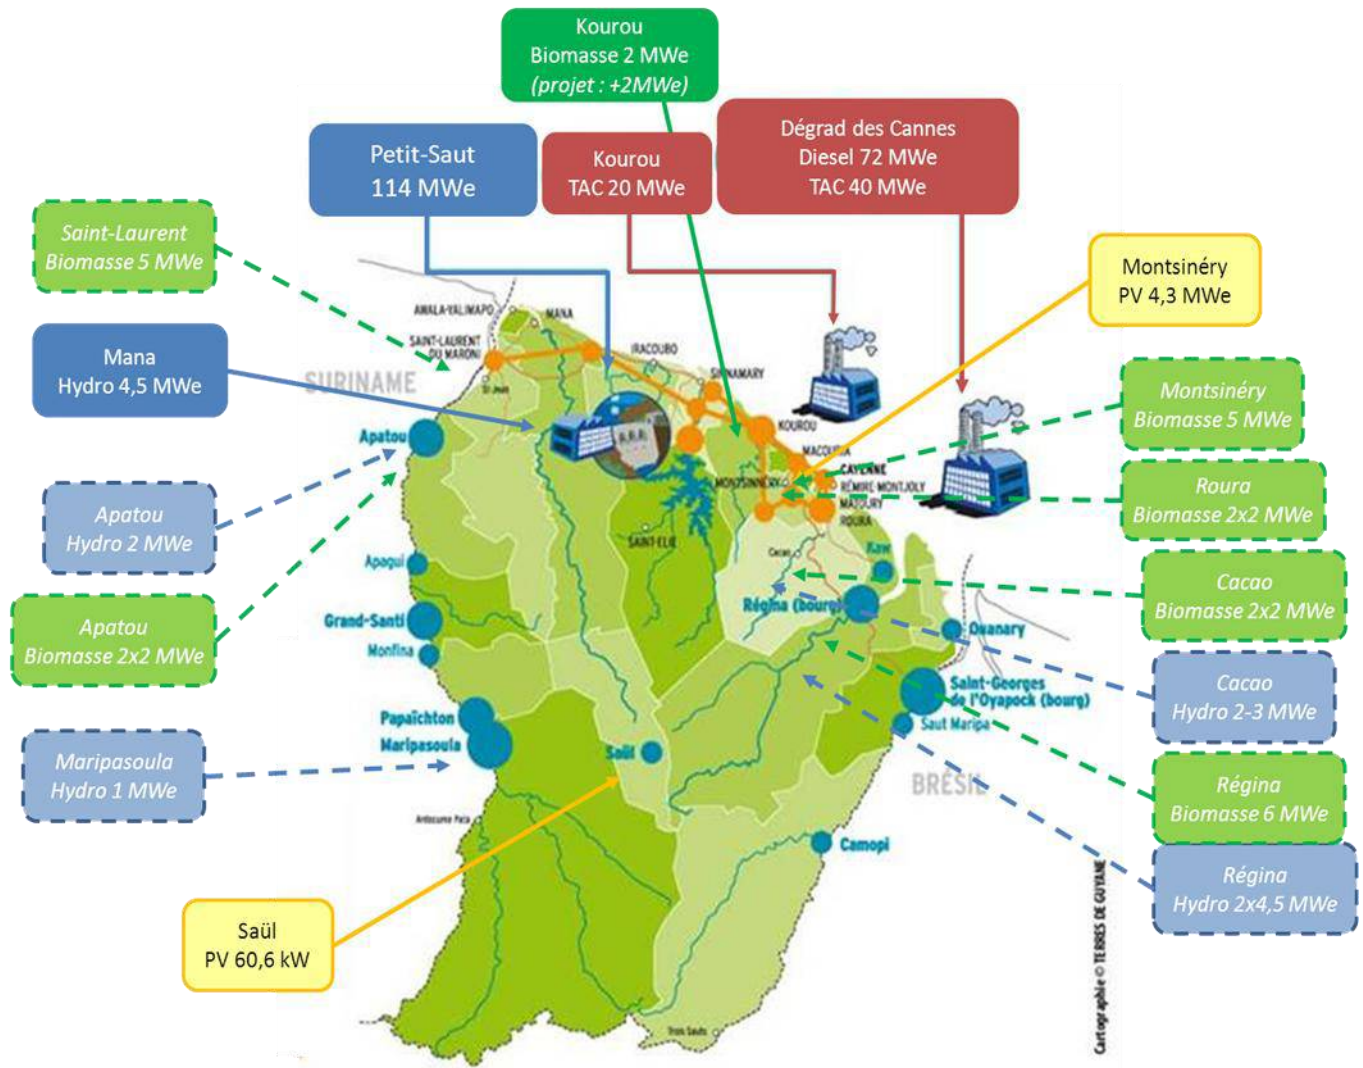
Kourou
Biomasse 2 MWe
(projet : +2MWe)

Petit-Saut
114 MWe

Kourou
TAC 20 MWe

Dégrad des Cannes
Diesel 72 MWe
TAC 40 MWe

Saint-Laurent
Biomasse 5 MWe

Montsinéry
PV 4,3 MWe

Mana
Hydro 4,5 MWe

Montsinéry
Biomasse 5 MWe

Roura
Biomasse 2x2 MWe

Apatou
Hydro 2 MWe

Cacao
Biomasse 2x2 MWe

Apatou
Biomasse 2x2 MWe

Cacao
Hydro 2-3 MWe

Maripasoula
Hydro 1 MWe

Régina
Biomasse 6 MWe

Régina
Hydro 2x4,5 MWe

Saül
PV 60,6 kW

AWALA-YALIMAPO
MANA
SAINT-LAURENT DU MARONI
IRACOUBO
SINNAMARY
SURINAME
St Jean
KOUROU
MACOURIA
CAYENNE
RÉMIRE MONTJOLY
MATOURY
MONTSINÉRY
ROURA
Apatou
SAINT-ELIE
Cacao
Kaw
Apagui
Régina (bourg)
Grand-Santi
Ouanary
Monfina
Saint-Georges de l'Oyapock (bourg)
Papaïchton
Saut Maripa
Maripasoula
Saül
BRÉSIL
Antecume Pata
Camopi
Trois Sauts
Cartographie © TERRES DE GUYANE